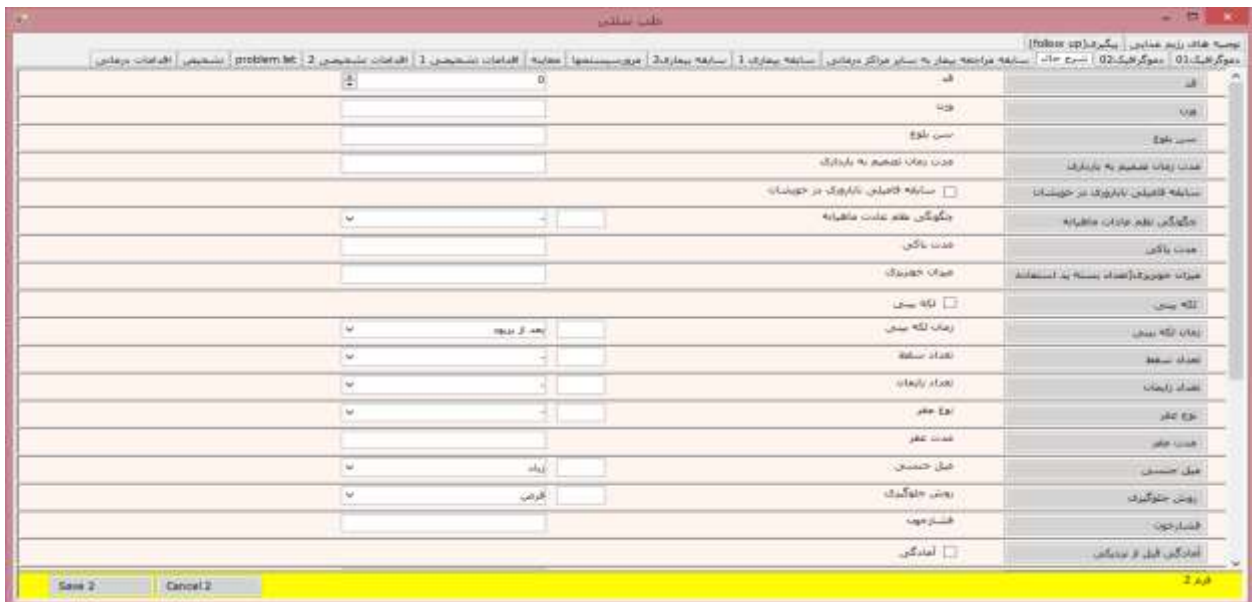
طب سنتی

توصیه های رژیم غذایی | پیگیری(follow up)
دموگرافیک01 | دموگرافیک02 | شرح حال | سابقه مراجعه بیمار به سایر مراکز درمانی | سابقه بیماری 1 | سابقه بیماری2 | مرور سیستمها | معاینه | اقدامات تشخیصی 1 | اقدامات تشخیصی 2 | problem list | تشخیص | اقدامات درمانی

| | | |
|---|---|---|
| قد | قد | 0 |
| وزن | وزن | |
| سن بلوغ | سن بلوغ | |
| مدت زمان تصمیم به باروری | مدت زمان تصمیم به باروری | |
| سابقه فامیلی ناباروری در خویشان | سابقه فامیلی ناباروری در خویشان | |
| چگونگی نظم عادات ماهیانه | چگونگی نظم عادت ماهیانه | |
| مدت پاکی | مدت پاکی | |
| میزان خونریزی(تعداد پسته پد استفاده | میزان خونریزی | |
| لکه بینی | لکه بینی | |
| زمان لکه بینی | زمان لکه بینی | بعد از پریود |
| تعداد سقط | تعداد سقط | |
| تعداد زایمان | تعداد زایمان | |
| نوع عقم | نوع عقم | |
| مدت عقم | مدت عقم | |
| میل جنسی | میل جنسی | زیاد |
| روش جلوگیری | روش جلوگیری | قرص |
| فشارخون | فشارخون | |
| آمادگی قبل از نزدیکی | آمادگی | |

فرم 2
Save 2 | Cancel 2